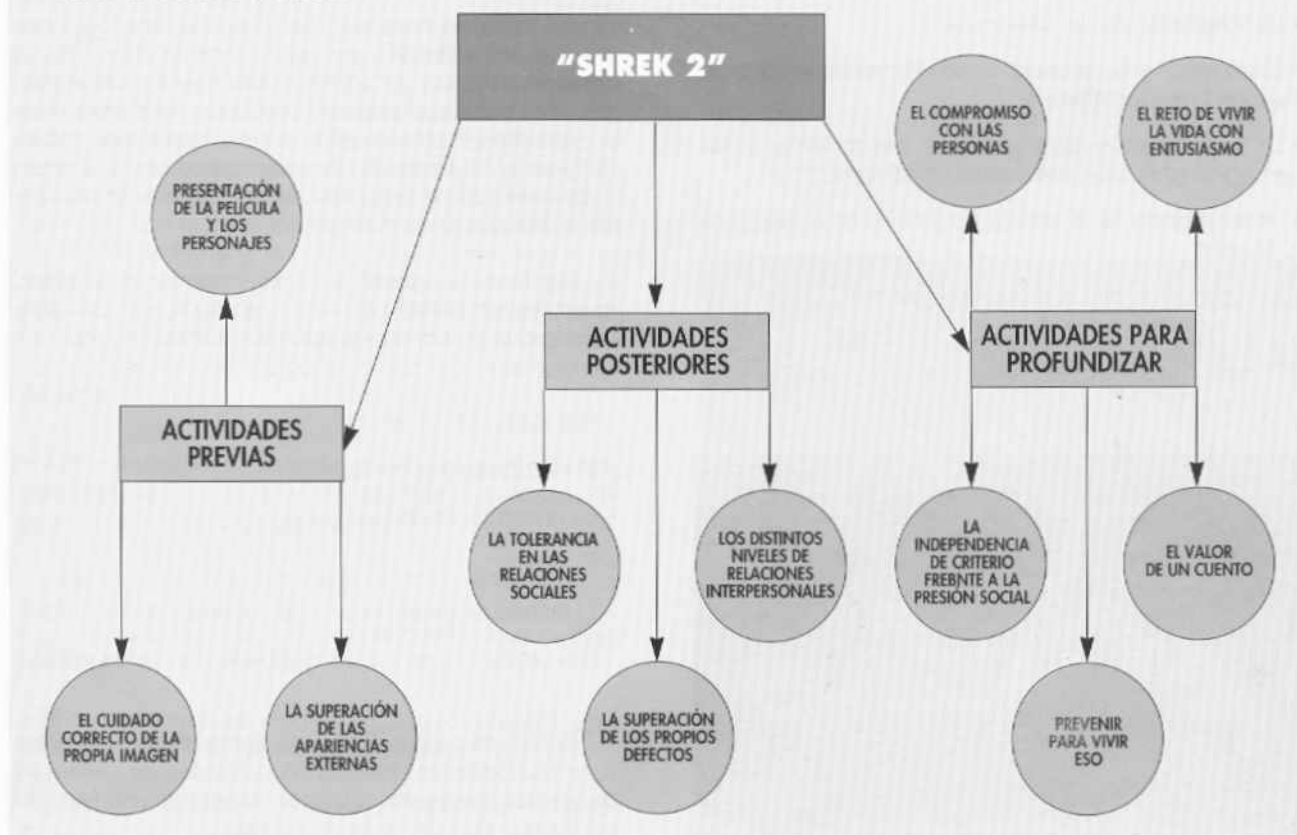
"SHREK 2"

ACTIVIDADES PREVIAS

PRESENTACIÓN DE LA PELÍCULA Y LOS PERSONAJES

EL CUIDADO CORRECTO DE LA PROPIA IMAGEN

LA SUPERACIÓN DE LAS APARIENCIAS EXTERNAS

ACTIVIDADES POSTERIORES

LA TOLERANCIA EN LAS RELACIONES SOCIALES

LA SUPERACIÓN DE LOS PROPIOS DEFECTOS

LOS DISTINTOS NIVELES DE RELACIONES INTERPERSONALES

ACTIVIDADES PARA PROFUNDIZAR

EL COMPROMISO CON LAS PERSONAS

EL RETO DE VIVIR LA VIDA CON ENTUSIASMO

LA INDEPENDENCIA DE CRITERIO FREBNTE A LA PRESIÓN SOCIAL

PREVENIR PARA VIVIR ESO

EL VALOR DE UN CUENTO